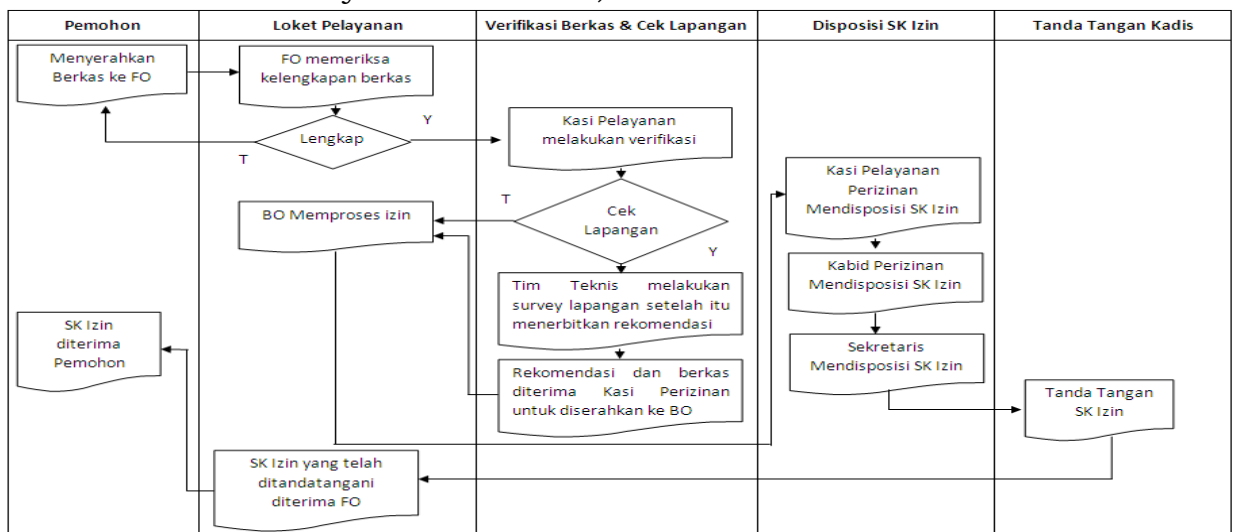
| Pemohon | Loket Pelayanan | Verifikasi Berkas & Cek Lapangan | Disposisi SK Izin | Tanda Tangan Kadis |
|---|---|---|---|---|

Menyerahkan Berkas ke FO

FO memeriksa kelengkapan berkas

Lengkap

Y

T

Kasi Pelayanan melakukan verifikasi

T

Cek Lapangan

Y

BO Memproses izin

Tim Teknis melakukan survey lapangan setelah itu menerbitkan rekomendasi

Rekomendasi dan berkas diterima Kasi Perizinan untuk diserahkan ke BO

Kasi Pelayanan Perizinan Mendisposisi SK Izin

Kabid Perizinan Mendisposisi SK Izin

Sekretaris Mendisposisi SK Izin

Tanda Tangan SK Izin

SK Izin diterima Pemohon

SK Izin yang telah ditandatangani diterima FO